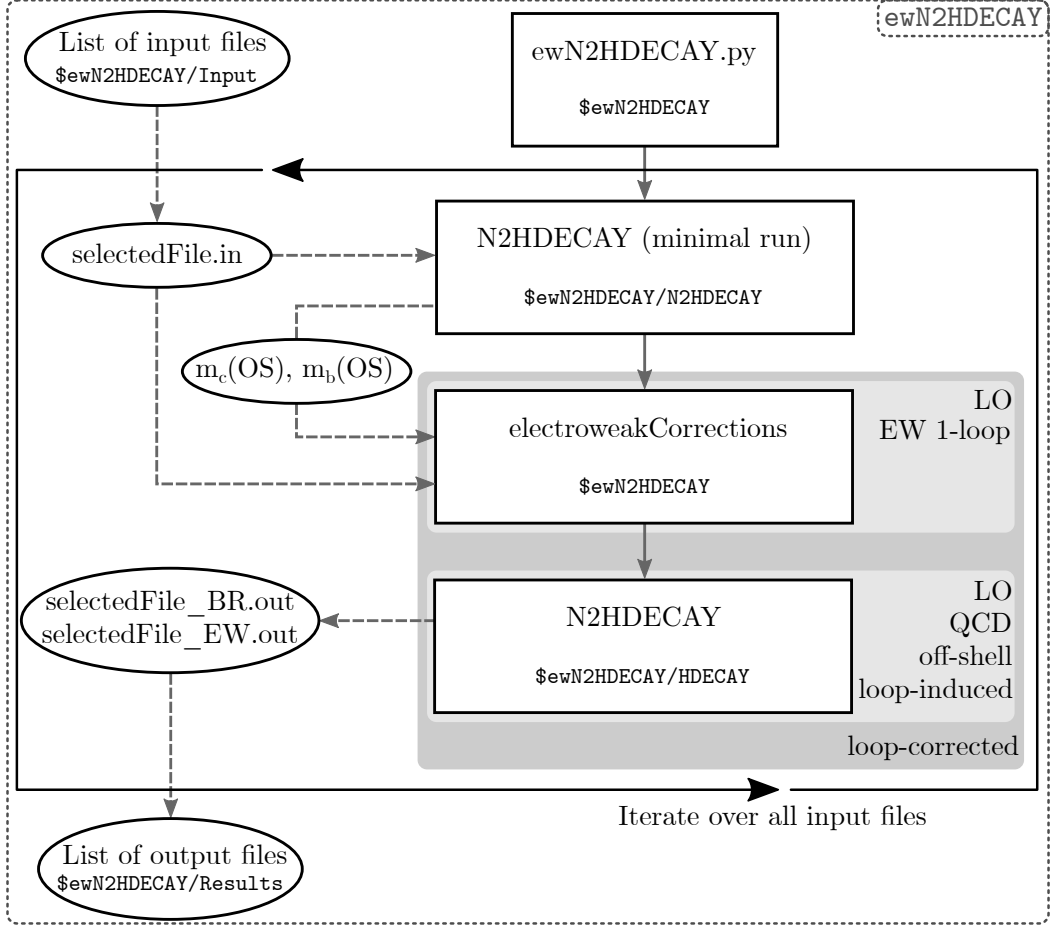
ewN2HDECAY

List of input files
$ewN2HDECAY/Input

ewN2HDECAY.py
$ewN2HDECAY

selectedFile.in

N2HDECAY (minimal run)
$ewN2HDECAY/N2HDECAY

$m_c$(OS), $m_b$(OS)

LO
EW 1-loop

electroweakCorrections
$ewN2HDECAY

selectedFile_BR.out
selectedFile_EW.out

N2HDECAY
$ewN2HDECAY/HDECAY

LO
QCD
off-shell
loop-induced

loop-corrected

Iterate over all input files

List of output files
$ewN2HDECAY/Results